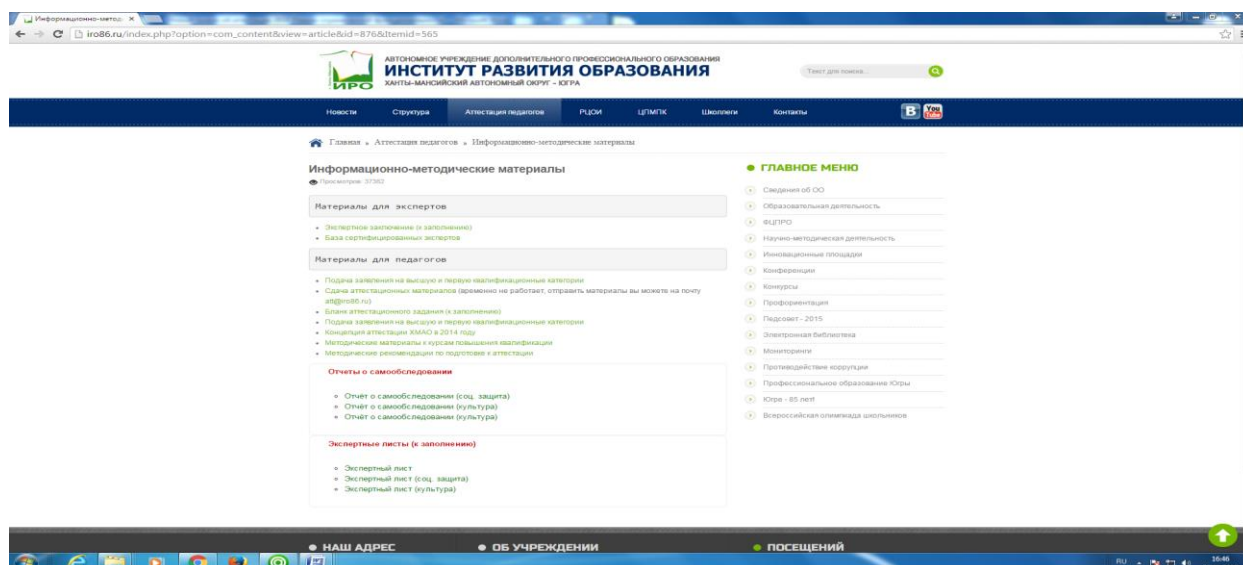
Информационно-метод ×

iro86.ru/index.php?option=com_content&view=article&id=876&Itemid=565

АВТОНОМНОЕ УЧРЕЖДЕНИЕ ДОПОЛНИТЕЛЬНОГО ПРОФЕССИОНАЛЬНОГО ОБРАЗОВАНИЯ
ИНСТИТУТ РАЗВИТИЯ ОБРАЗОВАНИЯ
ХАНТЫ-МАНСИЙСКИЙ АВТОНОМНЫЙ ОКРУГ – ЮГРА
ИРО

Текст для поиска...

Новости | Структура | Аттестация педагогов | РЦОИ | ЦПМПК | Школлеги | Контакты

B You Tube

Главная » Аттестация педагогов » Информационно-методические материалы

Информационно-методические материалы
Просмотров: 37382

Материалы для экспертов

- Экспертное заключение (к заполнению)
- База сертифицированных экспертов

Материалы для педагогов

- Подача заявления на высшую и первую квалификационные категории
- Сдача аттестационных материалов (временно не работает, отправить материалы вы можете на почту att@iro86.ru)
- Бланк аттестационного задания (к заполнению)
- Подача заявления на высшую и первую квалификационные категории
- Концепция аттестации ХМАО в 2014 году
- Методические материалы к курсам повышения квалификации
- Методические рекомендации по подготовке к аттестации

Отчеты о самообследовании

- Отчёт о самообследовании (соц. защита)
- Отчёт о самообследовании (культура)
- Отчёт о самообследовании (культура)

Экспертные листы (к заполнению)

- Экспертный лист
- Экспертный лист (соц. защита)
- Экспертный лист (культура)

ГЛАВНОЕ МЕНЮ

Сведения об ОО
Образовательная деятельность
ФЦПРО
Научно-методическая деятельность
Инновационные площадки
Конференции
Конкурсы
Профориентация
Педсовет - 2015
Электронная библиотека
Мониторинги
Противодействие коррупции
Профессиональное образование Югры
Югра - 85 лет!
Всероссийская олимпиада школьников

НАШ АДРЕС
ОБ УЧРЕЖДЕНИИ
ПОСЕЩЕНИЙ

RU
16:46